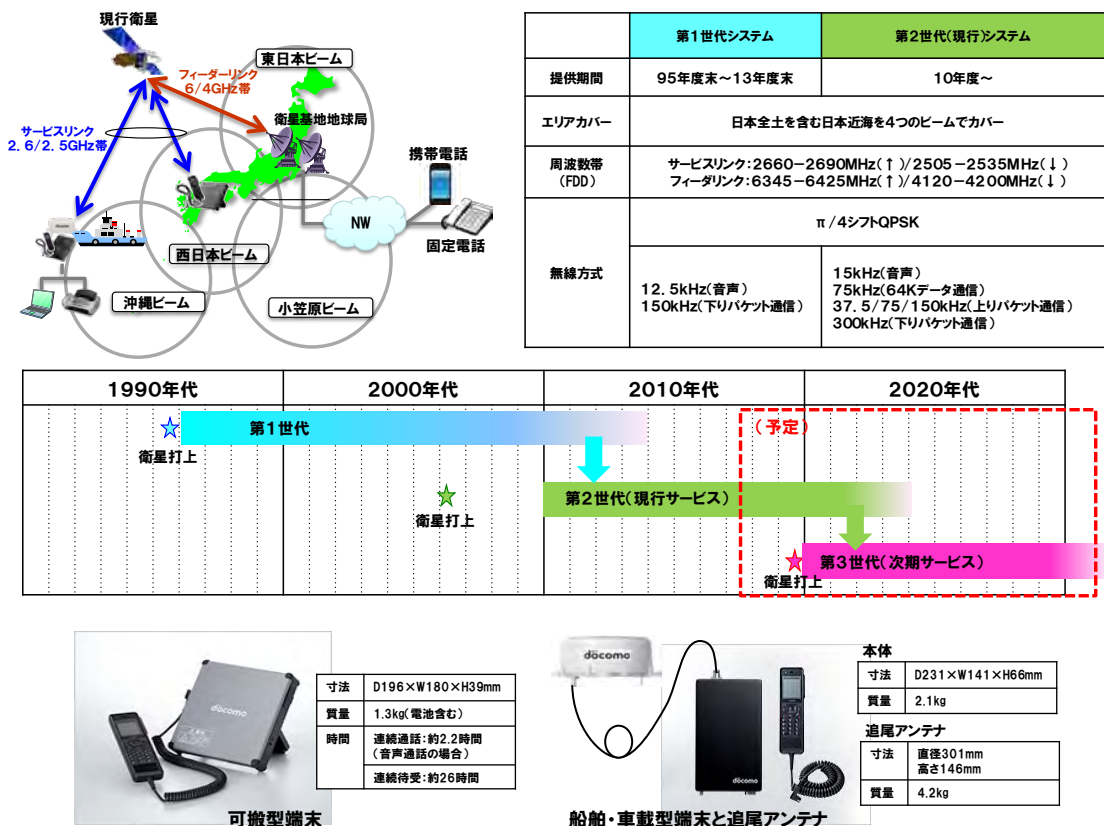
現行衛星

フィーダーリンク 6/4GHz帯

東日本ビーム

衛星基地地球局

サービスリンク 2.6/2.5GHz帯

携帯電話

NW

固定電話

西日本ビーム

沖縄ビーム

小笠原ビーム

|  | 第1世代システム | 第2世代(現行)システム |
|---|---|---|
| 提供期間 | 95年度末～13年度末 | 10年度～ |
| エリアカバー | 日本全土を含む日本近海を4つのビームでカバー | |
| 周波数帯 (FDD) | サービスリンク:2660－2690MHz(↑)/2505－2535MHz(↓) フィーダリンク:6345－6425MHz(↑)/4120－4200MHz(↓) | |
| 無線方式 | π/4シフトQPSK | |
|  | 12.5kHz(音声) 150kHz(下りパケット通信) | 15kHz(音声) 75kHz(64Kデータ通信) 37.5/75/150kHz(上りパケット通信) 300kHz(下りパケット通信) |

1990年代 2000年代 2010年代 2020年代

第1世代

衛星打上

(予定)

第2世代(現行サービス)

衛星打上

第3世代(次期サービス)

衛星打上

docomo

| 寸法 | D196×W180×H39mm |
|---|---|
| 質量 | 1.3kg(電池含む) |
| 時間 | 連続通話:約2.2時間 (音声通話の場合) |
|  | 連続待受:約26時間 |

可搬型端末

docomo

docomo

本体

| 寸法 | D231×W141×H66mm |
|---|---|
| 質量 | 2.1kg |

追尾アンテナ

| 寸法 | 直径301mm 高さ146mm |
|---|---|
| 質量 | 4.2kg |

船舶・車載型端末と追尾アンテナ